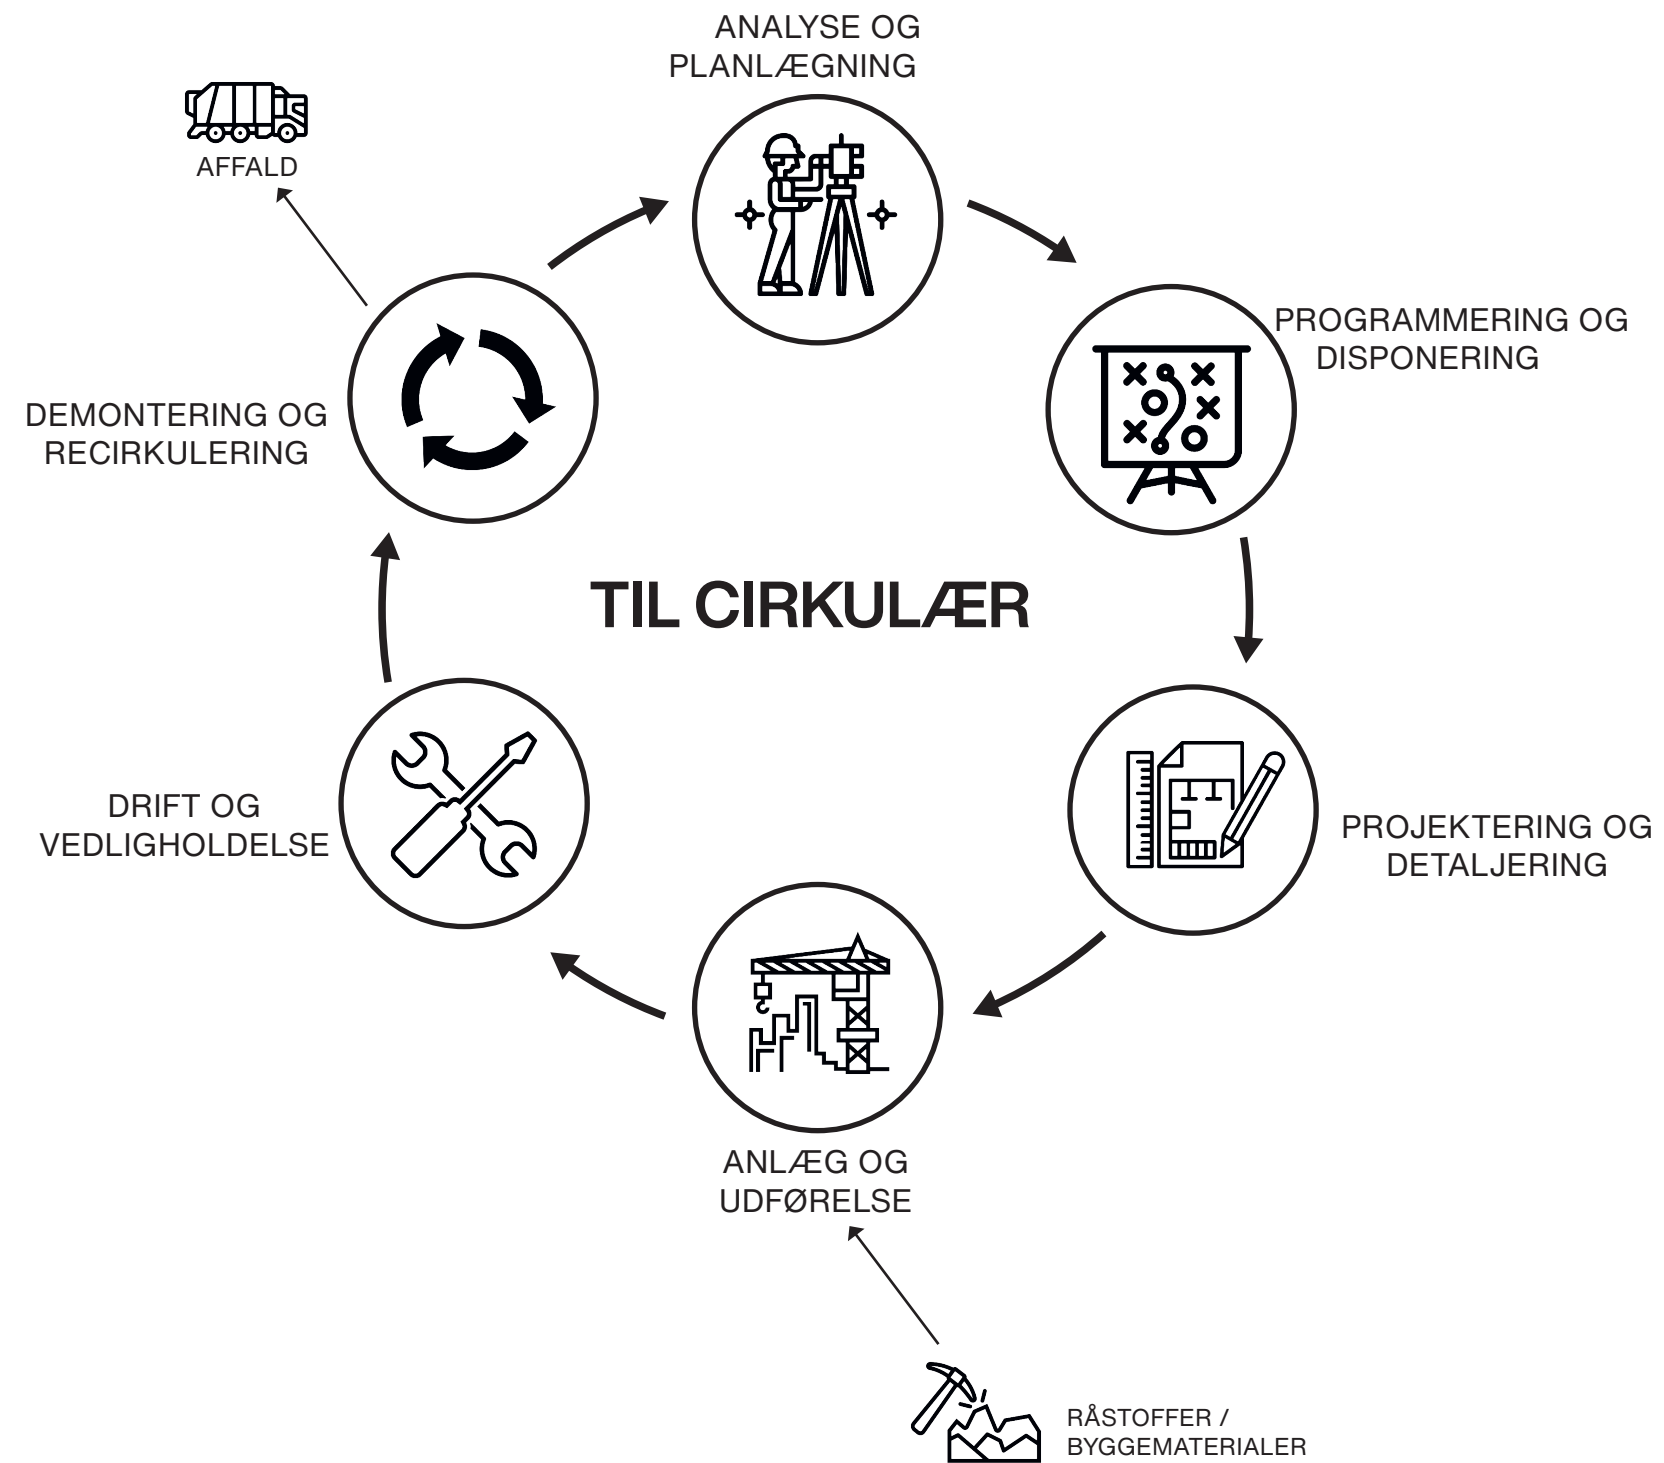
ANALYSE OG PLANLÆGNING

AFFALD

PROGRAMMERING OG DISPONERING

DEMONTERING OG RECIRKULERING

TIL CIRKULÆR

DRIFT OG VEDLIGHOLDELSE

PROJEKTERING OG DETALJERING

ANLÆG OG UDFØRELSE

RÅSTOFFER / BYGGEMATERIALER